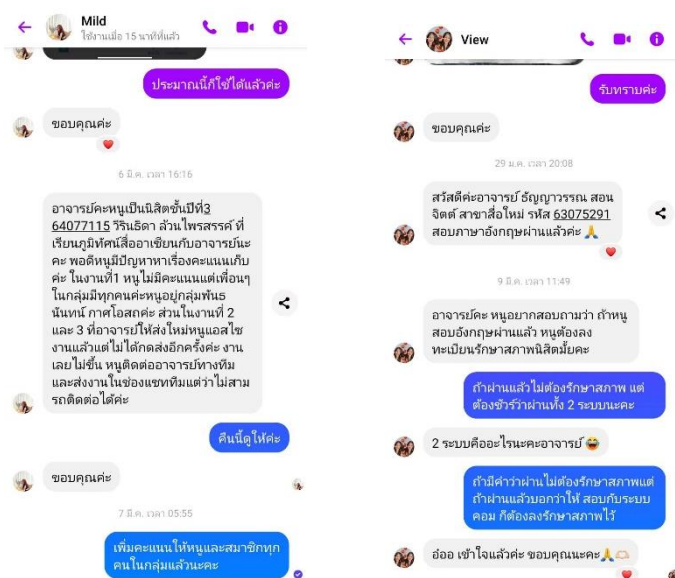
Mild
ใช้งานเมื่อ 15 นาทีที่แล้ว

ประมาณนี้ก็ใช้ได้แล้วค่ะ

ขอบคุณค่ะ

6 มี.ค. เวลา 16:16

อาจารย์คะหนูเป็นนิสิตชั้นปีที่3 64077115 วีรินธิดา ลวินไพรสรรค์ ที่เรียนภูมิทัศน์สื่ออาเซียนกับอาจารย์นะคะ พอดีหนูมีปัญหาเรื่องคะแนนเก็บค่ะ ในงานที่1 หนูไม่มีคะแนนแต่เพื่อนๆในกลุ่มมีทุกคนค่ะหนูอยู่กลุ่มพันธนันทน์ กาศโอสถค่ะ ส่วนในงานที่ 2 และ 3 ที่อาจารย์ให้ส่งใหม่หนูแอสไซงานแล้วแต่ไม่ได้กดส่งอีกครั้งค่ะ งานเลยไม่ขึ้น หนูติดต่ออาจารย์ทางทีมและส่งงานในช่องแชททีมแต่ว่าไม่สามรถติดต่อได้ค่ะ

คืนนี้ดูให้ค่ะ

ขอบคุณค่ะ

7 มี.ค. เวลา 05:55

เพิ่มคะแนนให้หนูและสมาชิกทุกคนในกลุ่มแล้วนะคะ

View

รับทราบค่ะ

ขอบคุณค่ะ

29 ม.ค. เวลา 20:08

สวัสดีค่ะอาจารย์ ธัญญาวรรณ สอนจิตต์ สาขาสื่อใหม่ รหัส 63075291 สอบภาษาอังกฤษผ่านแล้วค่ะ 🙏

9 มี.ค. เวลา 11:49

อาจารย์คะ หนูอยากสอบถามว่า ถ้าหนูสอบอังกฤษผ่านแล้ว หนูต้องลงทะเบียนรักษาสภาพนิสิตมั้ยคะ

ถ้าผ่านแล้วไม่ต้องรักษาสภาพ แต่ต้องชัวร์ว่าผ่านทั้ง 2 ระบบนะคะ

2 ระบบคืออะไรนะคะอาจารย์ 😂

ถ้ามีค่าว่าผ่านไม่ต้องรักษาสภาพแต่ถ้าผ่านแล้วบอกว่าให้ สอบกับระบบคอม ก็ต้องลงรักษาสภาพไว้

อ๋ออ เข้าใจแล้วค่ะ ขอบคุณนะคะ🙏